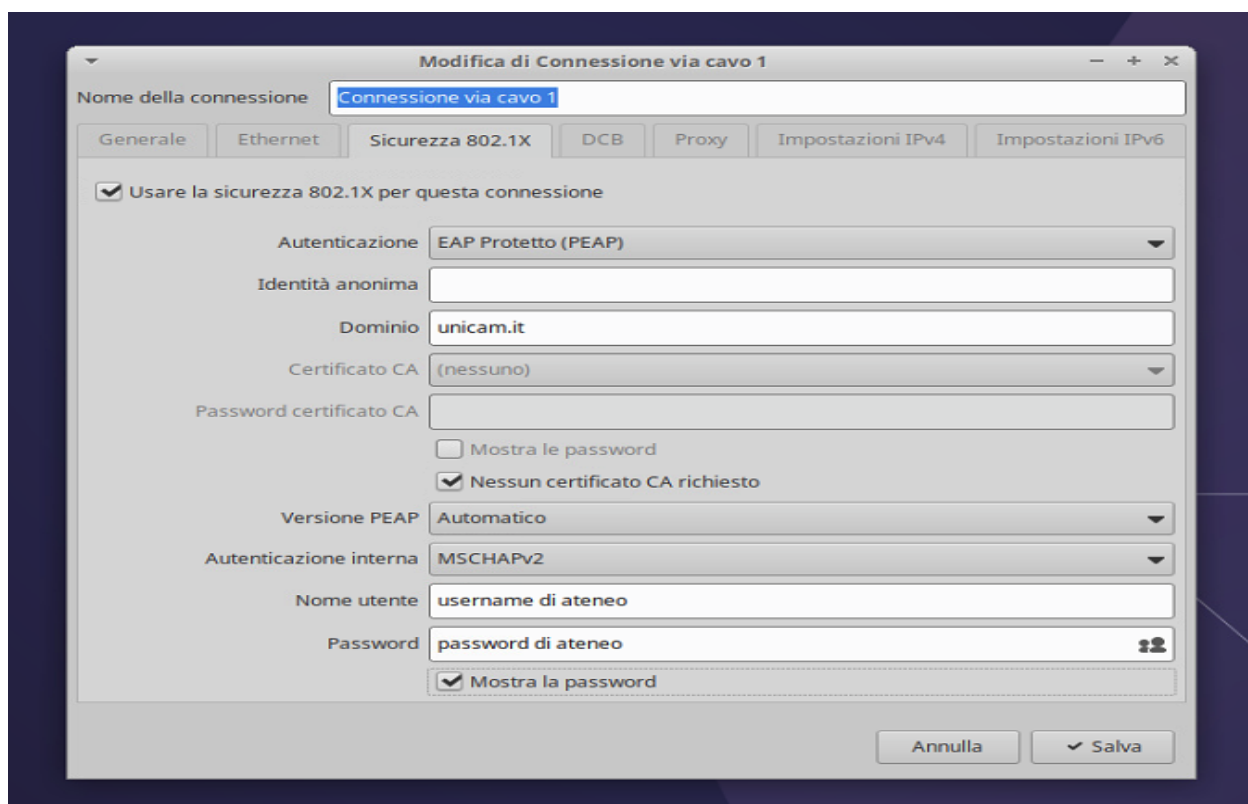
Modifica di Connessione via cavo 1

Nome della connessione Connessione via cavo 1

Generale | Ethernet | Sicurezza 802.1X | DCB | Proxy | Impostazioni IPv4 | Impostazioni IPv6

Usare la sicurezza 802.1X per questa connessione

Autenticazione EAP Protetto (PEAP)

Identità anonima

Dominio unicam.it

Certificato CA (nessuno)

Password certificato CA

Mostra le password

Nessun certificato CA richiesto

Versione PEAP Automatico

Autenticazione interna MSCHAPv2

Nome utente username di ateneo

Password password di ateneo

Mostra la password

Annulla

Salva